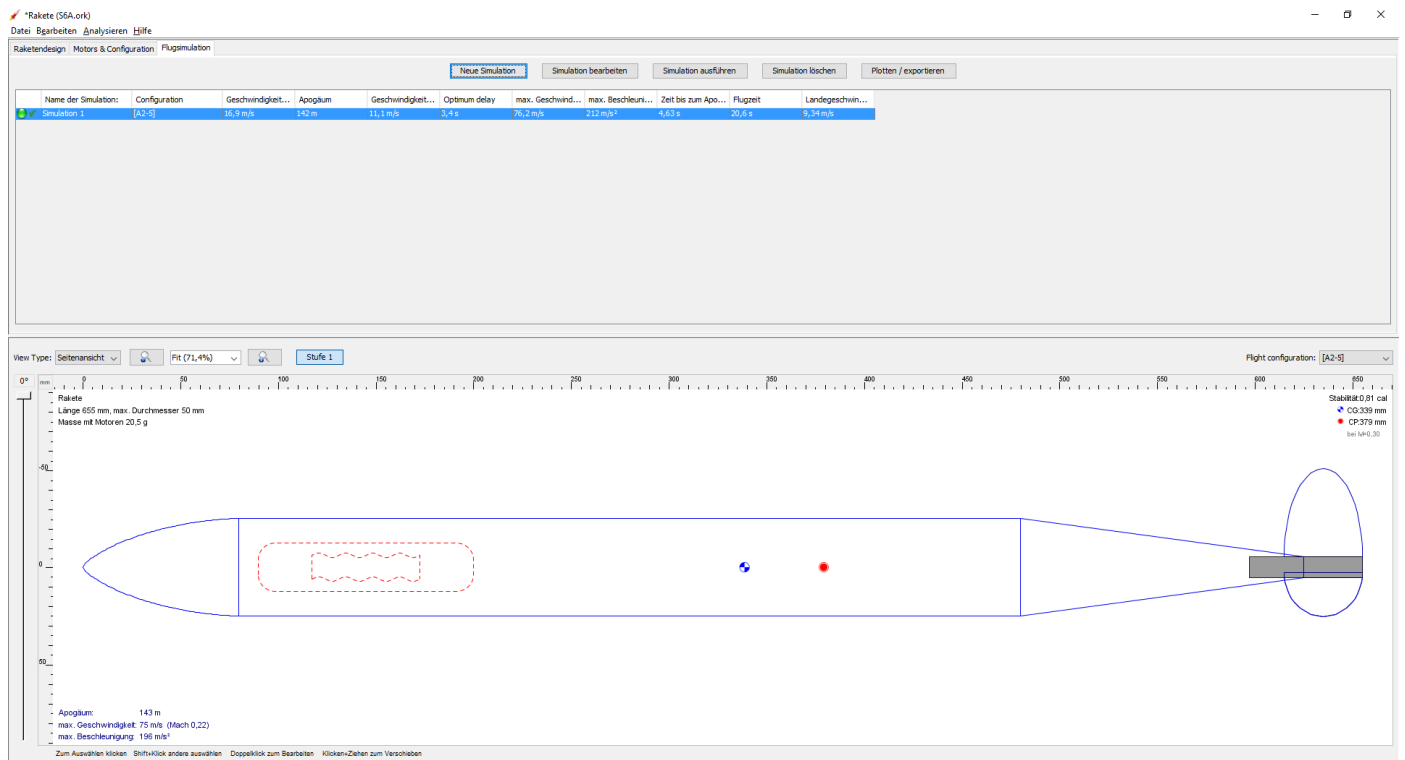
*Rakete (S6A.ork)

Datei Bearbeiten Analysieren Hilfe

Raketendesign Motors & Configuration Flugsimulation

Neue Simulation Simulation bearbeiten Simulation ausführen Simulation löschen Plotten / exportieren

| | Name der Simulation: | Configuration | Geschwindigkeit... | Apogäum | Geschwindigkeit... | Optimum delay | max. Geschwind... | max. Beschleuni... | Zeit bis zum Apo... | Flugzeit | Landegeschwin... |
|---|---|---|---|---|---|---|---|---|---|---|---|
| | Simulation 1 | [A2-5] | 16,9 m/s | 142 m | 11,1 m/s | 3,4 s | 76,2 m/s | 212 m/s² | 4,63 s | 20,6 s | 9,34 m/s |

View Type: Seitenansicht Fit (71,4%) Stufe 1 Flight configuration: [A2-5]

0°

mm 0 50 100 150 200 250 300 350 400 450 500 550 600 650

-50 0 50

Rakete
Länge 655 mm, max. Durchmesser 50 mm
Masse mit Motoren 20,5 g

Stabilität:0,81 cal
CG:339 mm
CP:379 mm
bei M=0,30

Apogäum: 143 m
max. Geschwindigkeit: 75 m/s (Mach 0,22)
max. Beschleunigung: 196 m/s²

Zum Auswählen klicken Shift+Klick andere auswählen Doppelklick zum Bearbeiten Klicken+Ziehen zum Verschieben